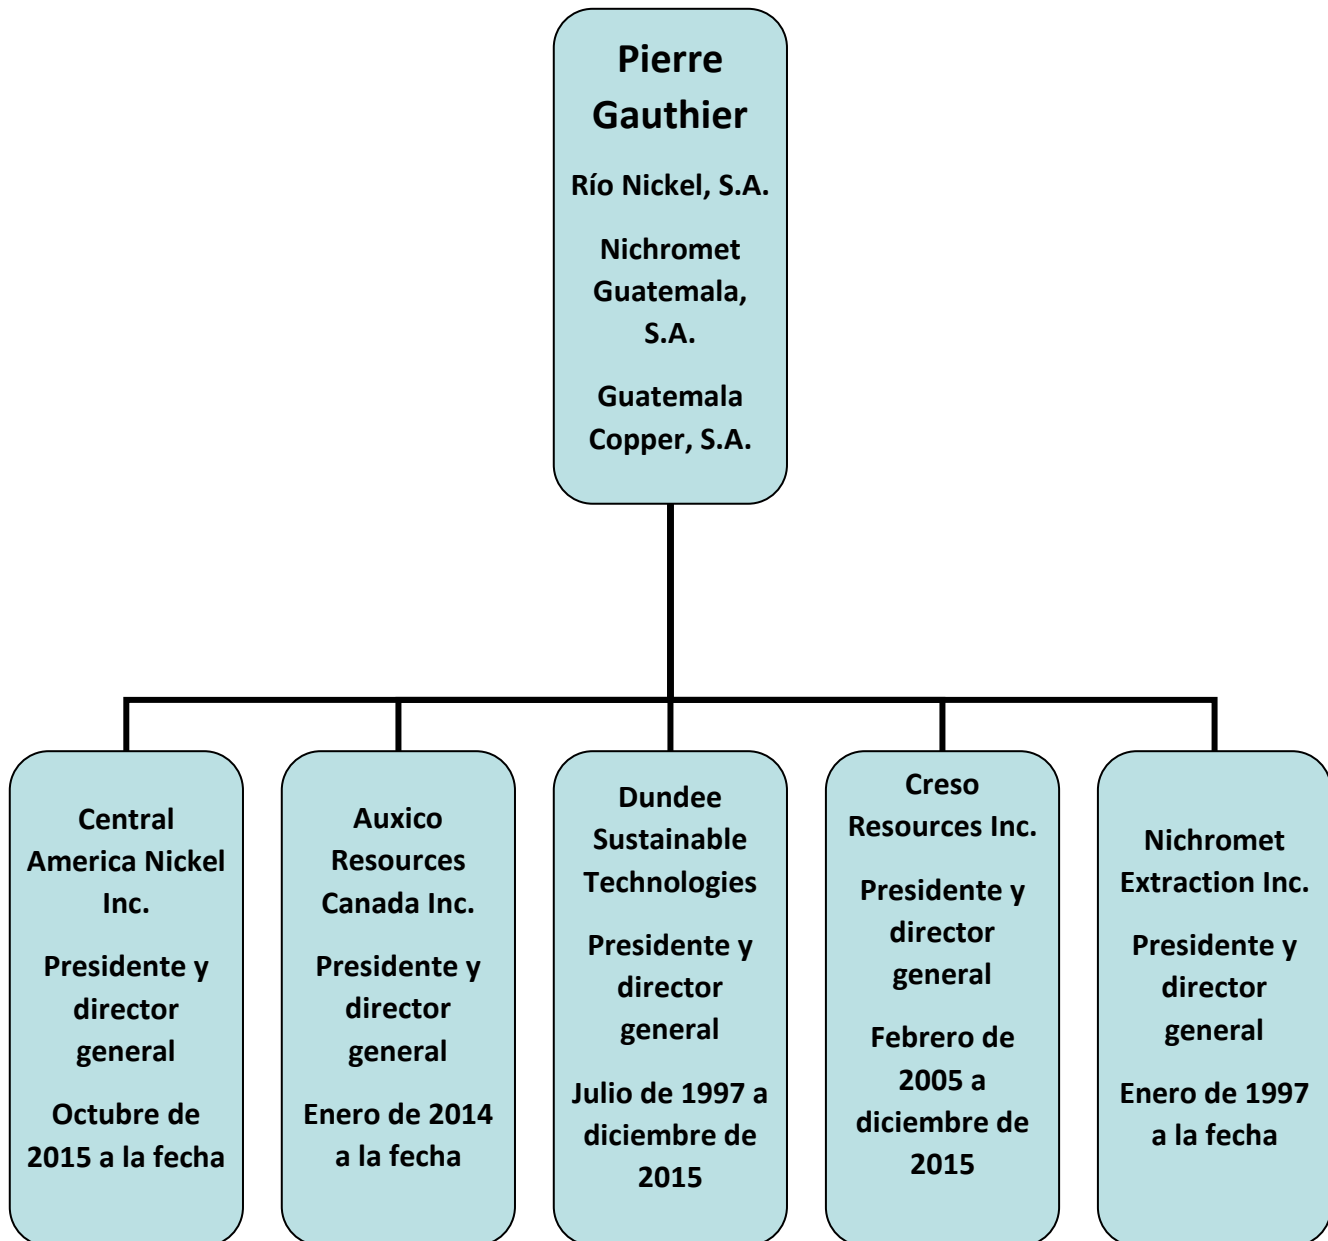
Pierre Gauthier

Río Nickel, S.A.

Nichromet Guatemala, S.A.

Guatemala Copper, S.A.

Central America Nickel Inc.

Presidente y director general

Octubre de 2015 a la fecha

Auxico Resources Canada Inc.

Presidente y director general

Enero de 2014 a la fecha

Dundee Sustainable Technologies

Presidente y director general

Julio de 1997 a diciembre de 2015

Creso Resources Inc.

Presidente y director general

Febrero de 2005 a diciembre de 2015

Nichromet Extraction Inc.

Presidente y director general

Enero de 1997 a la fecha